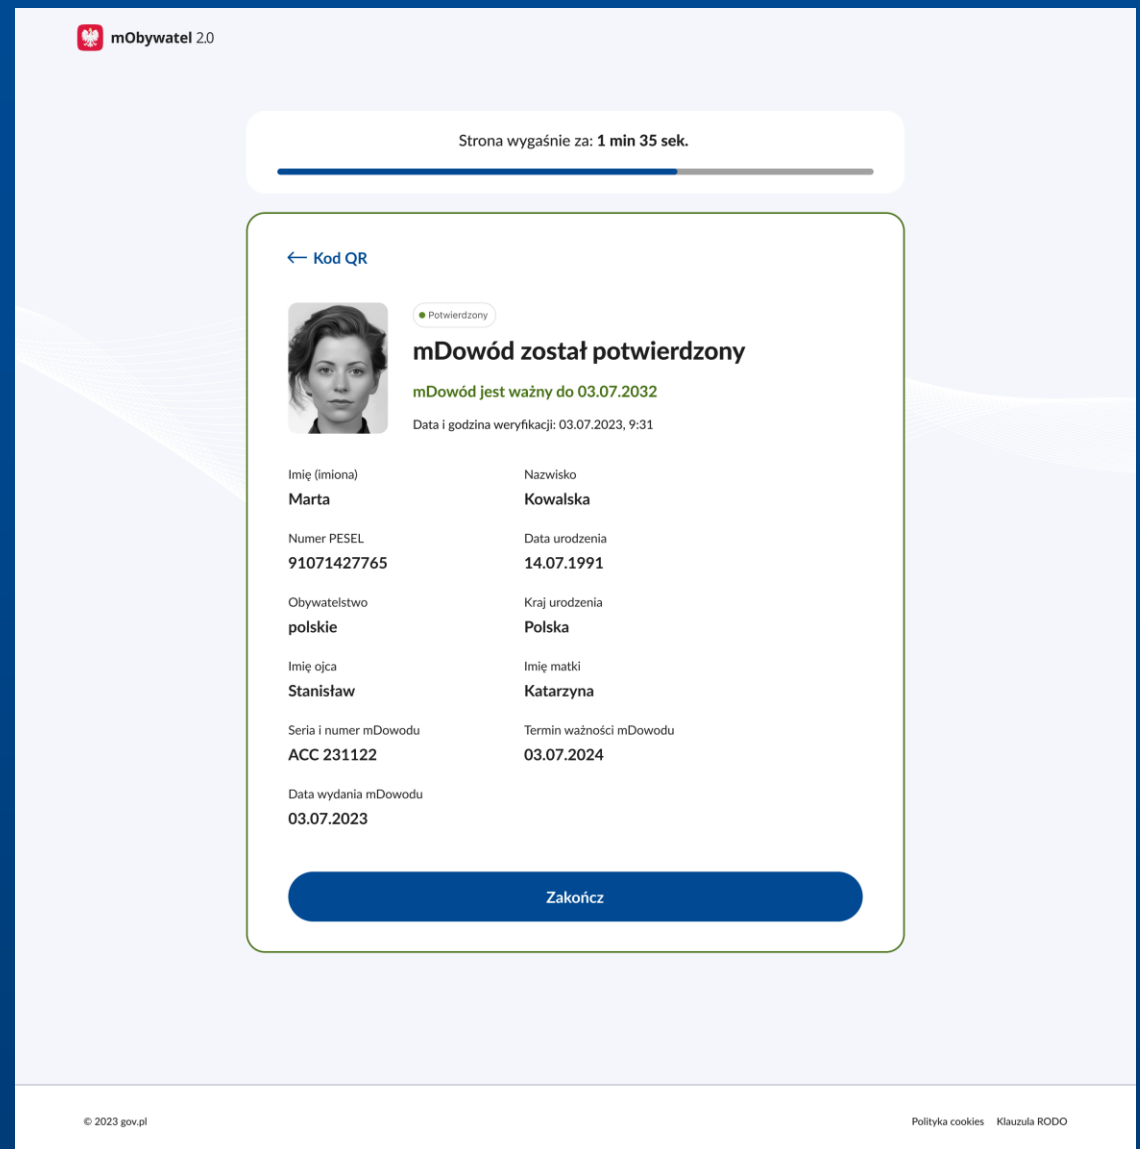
mObywatel 2.0

Strona wygaśnie za: **1 min 35 sek.**

← Kod QR

Potwierdzony

mDowód został potwierdzony

mDowód jest ważny do 03.07.2032

Data i godzina weryfikacji: 03.07.2023, 9:31

Imię (imiona)
Marta

Nazwisko
Kowalska

Numer PESEL
91071427765

Data urodzenia
14.07.1991

Obywatelstwo
polskie

Kraj urodzenia
Polska

Imię ojca
Stanisław

Imię matki
Katarzyna

Seria i numer mDowodu
ACC 231122

Termin ważności mDowodu
03.07.2024

Data wydania mDowodu
03.07.2023

Zakończ

© 2023 gov.pl

Polityka cookies Klauzula RODO